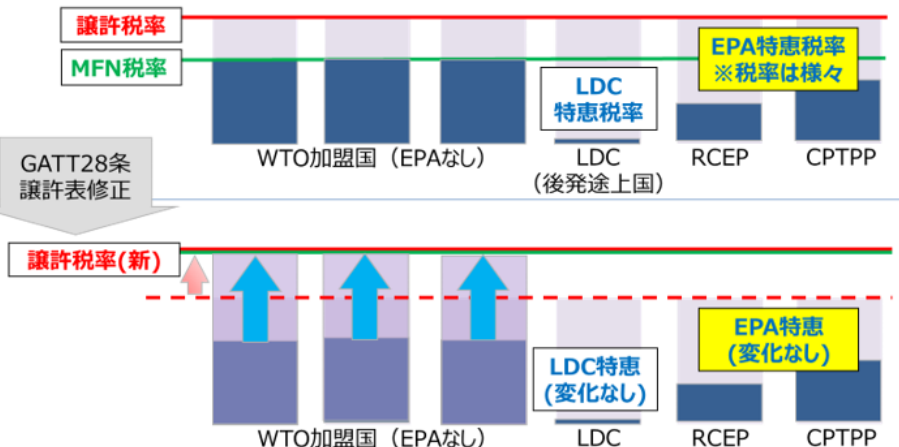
譲許税率

MFN税率

EPA特恵税率
※税率は様々

LDC
特恵税率

WTO加盟国（EPAなし）

LDC
（後発途上国）

RCEP

CPTPP

GATT28条
譲許表修正

譲許税率(新)

EPA特恵
(変化なし)

LDC特恵
(変化なし)

WTO加盟国（EPAなし）

LDC

RCEP

CPTPP